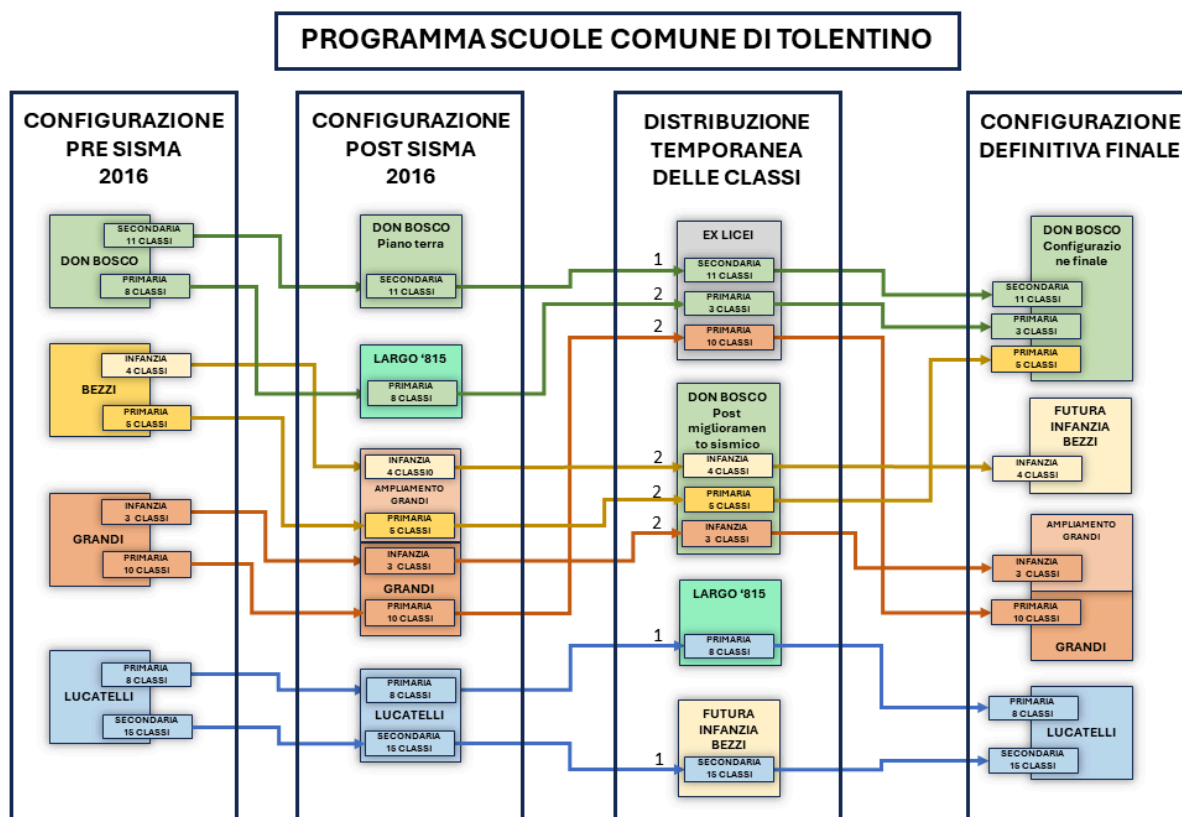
PROGRAMMA SCUOLE COMUNE DI TOLENTINO

CONFIGURAZIONE PRE SISMA 2016

DON BOSCO
SECONDARIA 11 CLASSI
PRIMARIA 8 CLASSI

BEZZI
INFANZIA 4 CLASSI
PRIMARIA 5 CLASSI

GRANDI
INFANZIA 3 CLASSI
PRIMARIA 10 CLASSI

LUCATELLI
PRIMARIA 8 CLASSI
SECONDARIA 15 CLASSI

CONFIGURAZIONE POST SISMA 2016

DON BOSCO Piano terra
SECONDARIA 11 CLASSI

LARGO '815
PRIMARIA 8 CLASSI

INFANZIA 4 CLASSI0
AMPLIAMENTO GRANDI
PRIMARIA 5 CLASSI
INFANZIA 3 CLASSI
GRANDI
PRIMARIA 10 CLASSI

PRIMARIA 8 CLASSI
LUCATELLI
SECONDARIA 15 CLASSI

DISTRIBUZIONE TEMPORANEA DELLE CLASSI

EX LICEI
1 SECONDARIA 11 CLASSI
2 PRIMARIA 3 CLASSI
2 PRIMARIA 10 CLASSI

DON BOSCO Post miglioramen to sismico
2 INFANZIA 4 CLASSI
2 PRIMARIA 5 CLASSI
2 INFANZIA 3 CLASSI

LARGO '815
1 PRIMARIA 8 CLASSI

FUTURA INFANZIA BEZZI
1 SECONDARIA 15 CLASSI

CONFIGURAZIONE DEFINITIVA FINALE

DON BOSCO Configurazio ne finale
SECONDARIA 11 CLASSI
PRIMARIA 3 CLASSI
PRIMARIA 5 CLASSI

FUTURA INFANZIA BEZZI
INFANZIA 4 CLASSI

AMPLIAMENTO GRANDI
INFANZIA 3 CLASSI
PRIMARIA 10 CLASSI
GRANDI

PRIMARIA 8 CLASSI
LUCATELLI
SECONDARIA 15 CLASSI